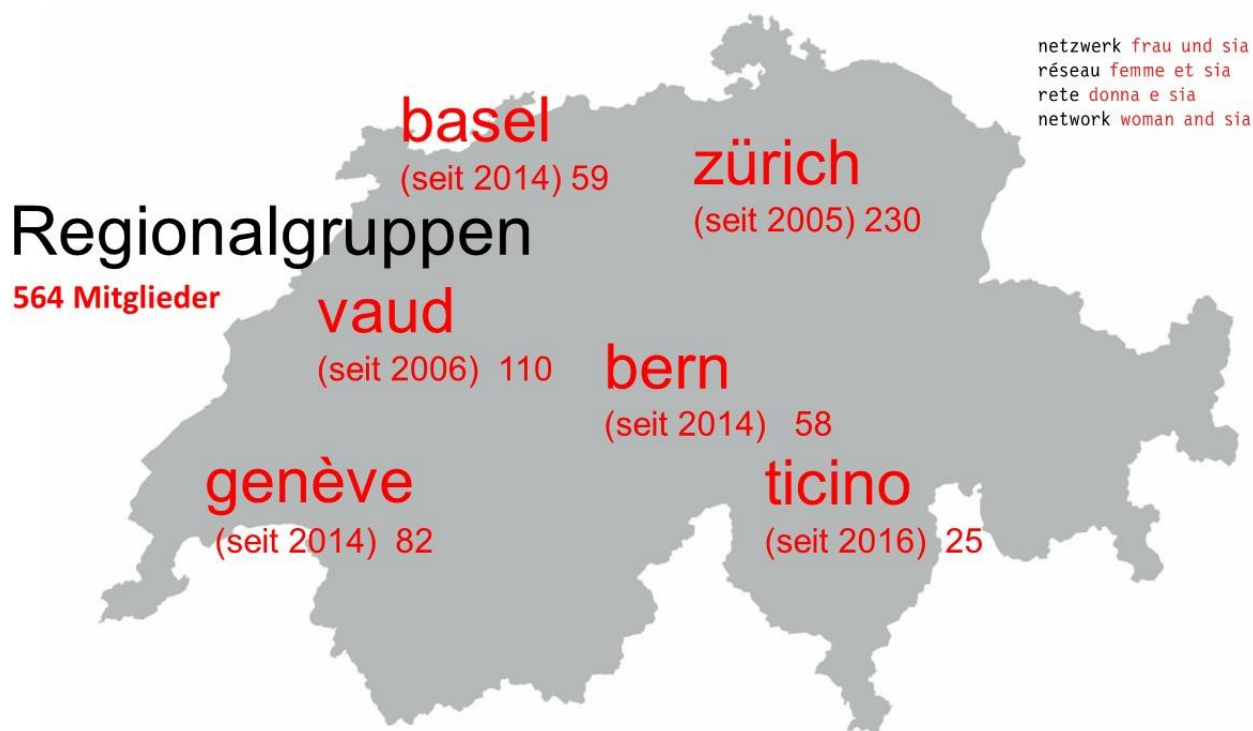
netzwerk frau und sia
réseau femme et sia
rete donna e sia
network woman and sia

Regionalgruppen
564 Mitglieder

basel
(seit 2014) 59

zürich
(seit 2005) 230

vaud
(seit 2006) 110

bern
(seit 2014) 58

genève
(seit 2014) 82

ticino
(seit 2016) 25